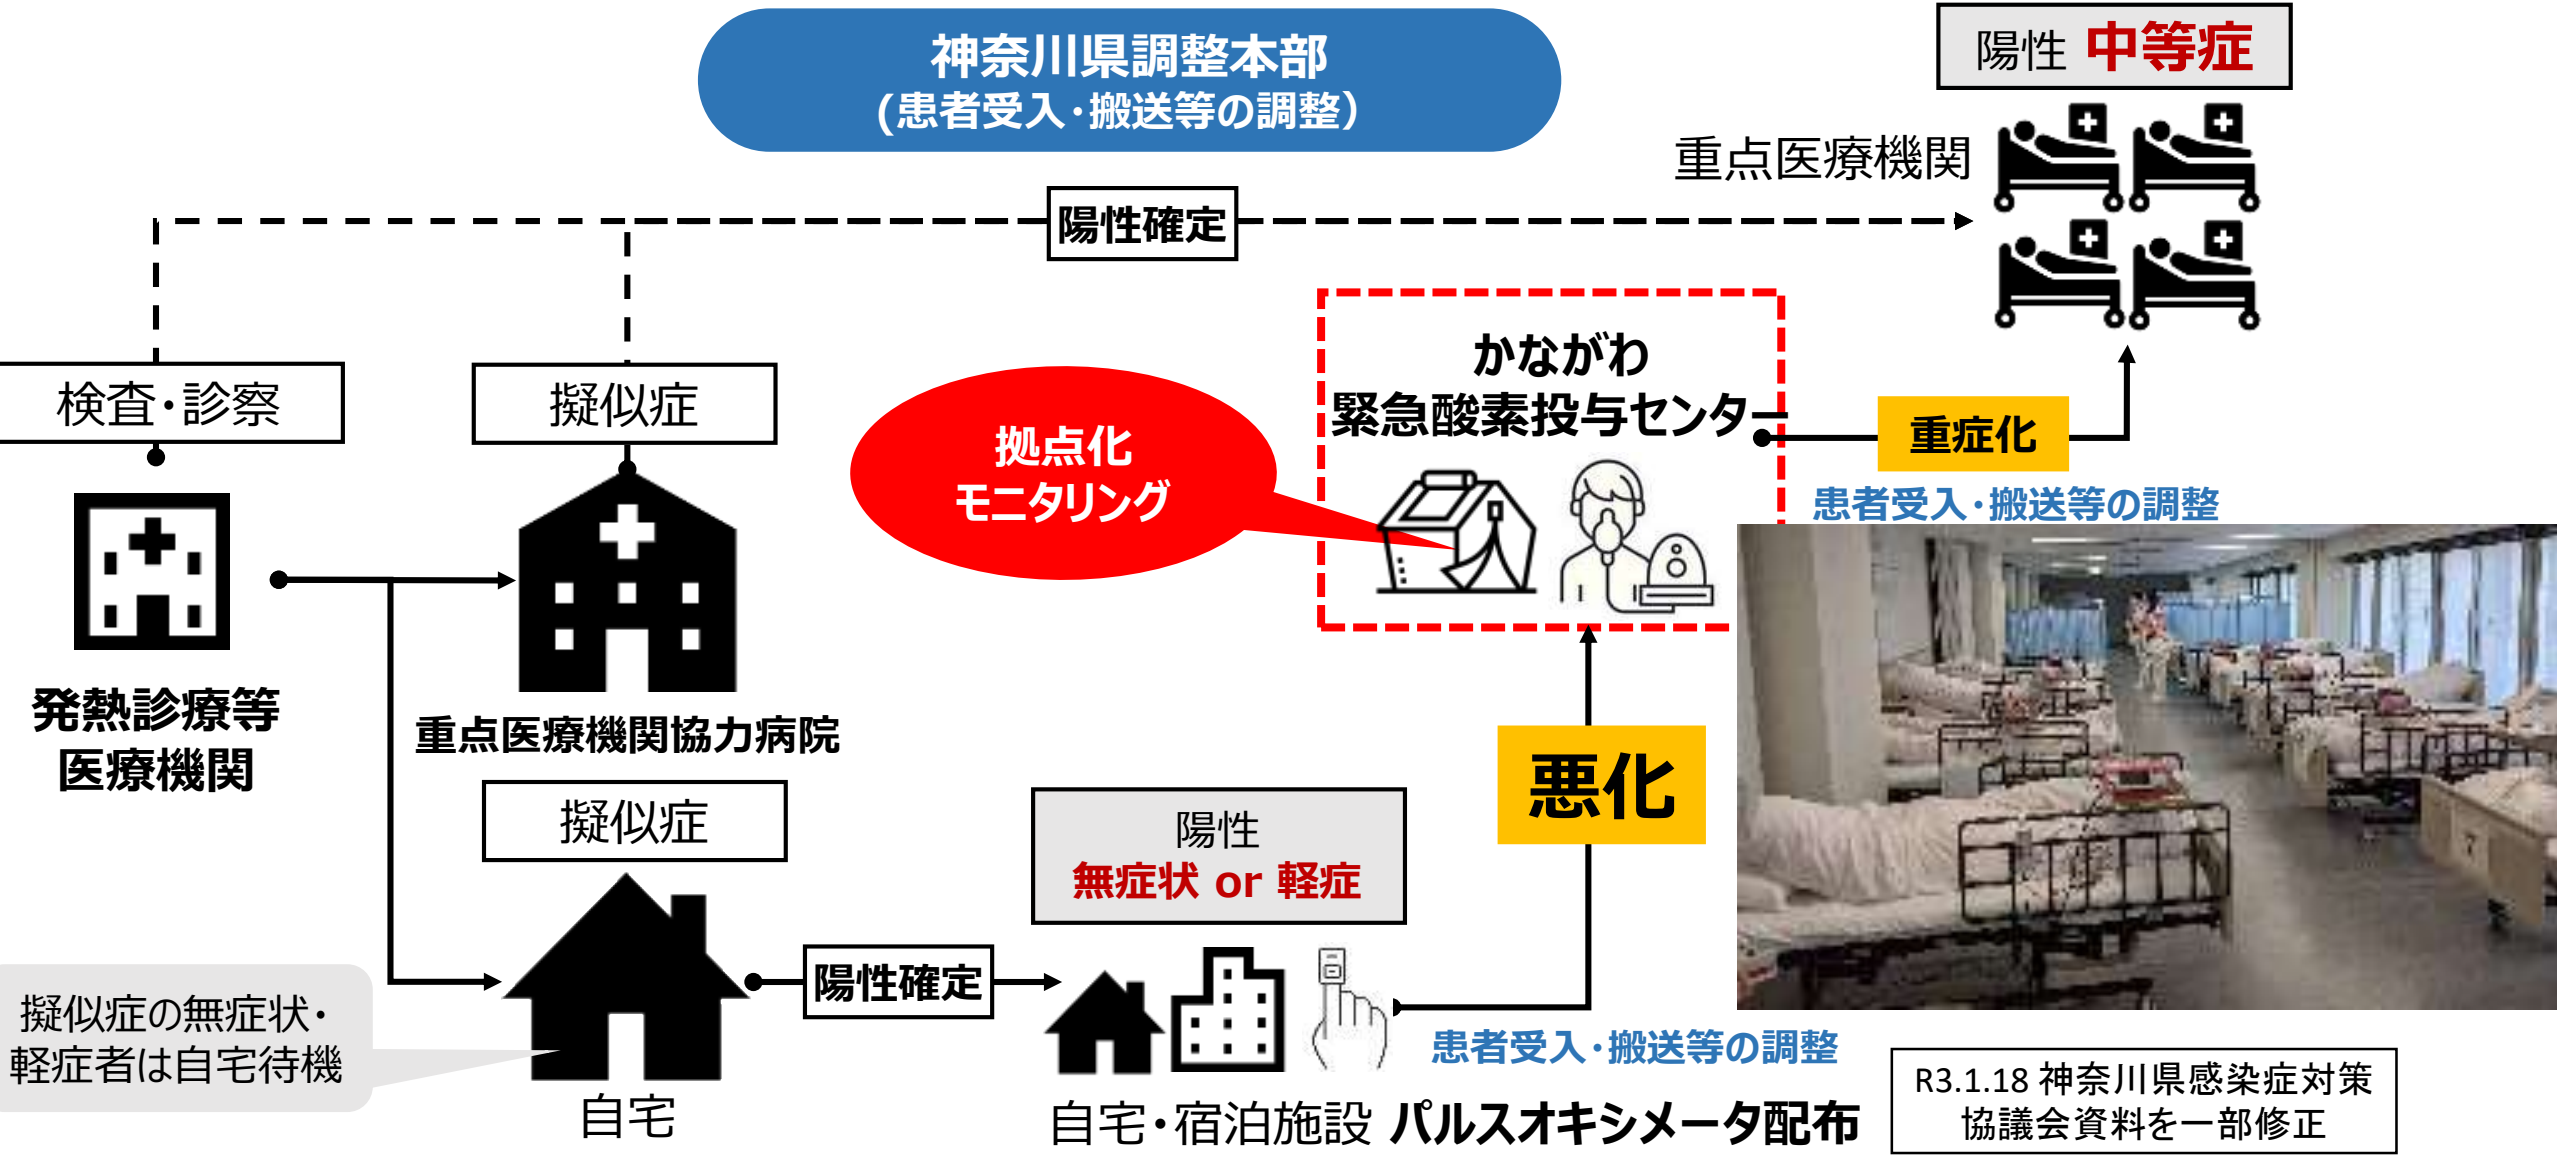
神奈川県調整本部
(患者受入・搬送等の調整)

陽性 中等症

重点医療機関

陽性確定

検査・診察

擬似症

かながわ
緊急酸素投与センター

拠点化
モニタリング

重症化

患者受入・搬送等の調整

発熱診療等
医療機関

重点医療機関協力病院

擬似症

陽性
無症状 or 軽症

悪化

擬似症の無症状・
軽症者は自宅待機

陽性確定

患者受入・搬送等の調整

自宅

自宅・宿泊施設 パルスオキシメータ配布

R3.1.18 神奈川県感染症対策
協議会資料を一部修正